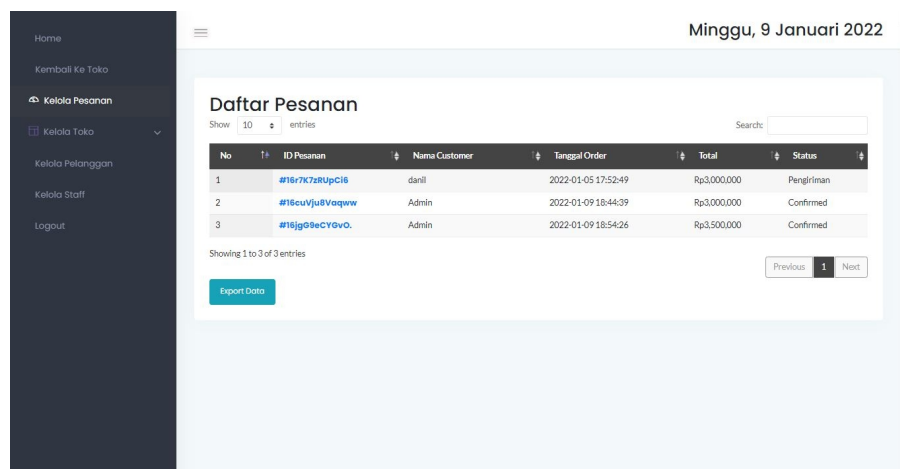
Home

Kembali Ke Toko

Kelola Pesanan

Kelola Toko

Kelola Pelanggan

Kelola Staff

Logout

Minggu, 9 Januari 2022

Daftar Pesanan

Show 10 entries

Search:

| No | ID Pesanan | Nama Customer | Tanggal Order | Total | Status |
|---|---|---|---|---|---|
| 1 | #16r7K7zRUpCi6 | danil | 2022-01-05 17:52:49 | Rp3,000,000 | Pengiriman |
| 2 | #16cuVju8Vaqww | Admin | 2022-01-09 18:44:39 | Rp3,000,000 | Confirmed |
| 3 | #16jgG9eCYGvO. | Admin | 2022-01-09 18:54:26 | Rp3,500,000 | Confirmed |

Showing 1 to 3 of 3 entries

Previous 1 Next

Export Data